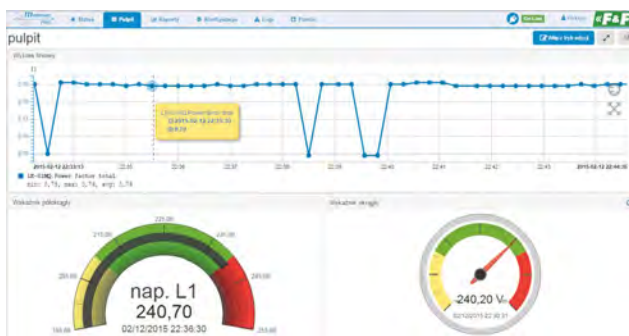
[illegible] Status Pulpit Raporty Konfiguracja Logi Pomoc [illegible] F&F

pulpit

Wykres liniowy

2015-02-12 22:33:13 22:35 22:36 22:37 22:38 22:39 22:40 22:41 22:42 22:43 2015-02-12 22:44:38

LE-01MQ Power factor total
min: 0,78, max: 1,74, avg: 1,74

Wskaźnik półokrągły

nap. L1
240,70
02/12/2015 22:36:30

Wskaźnik okrągły

240,20 V
02/12/2015 22:36:31